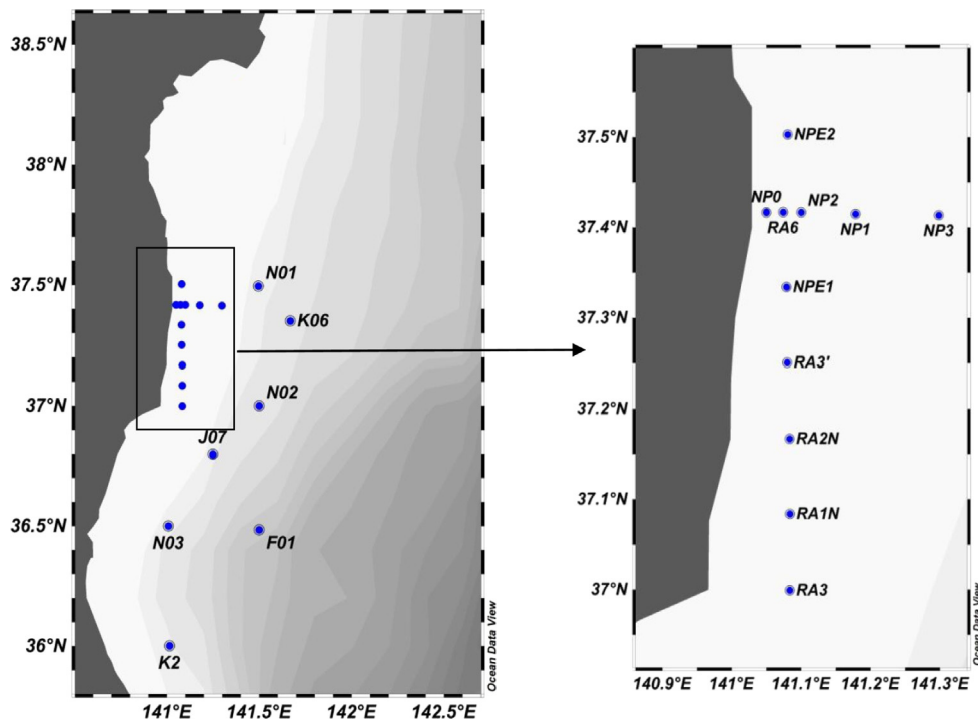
38.5°N
38°N
37.5°N
37°N
36.5°N
36°N
N01
K06
N02
J07
N03
F01
K2
141°E
141.5°E
142°E
142.5°E
Ocean Data View

37.5°N
37.4°N
37.3°N
37.2°N
37.1°N
37°N
NPE2
NP0
NP2
RA6
NP1
NP3
NPE1
RA3'
RA2N
RA1N
RA3
140.9°E
141°E
141.1°E
141.2°E
141.3°E
Ocean Data View